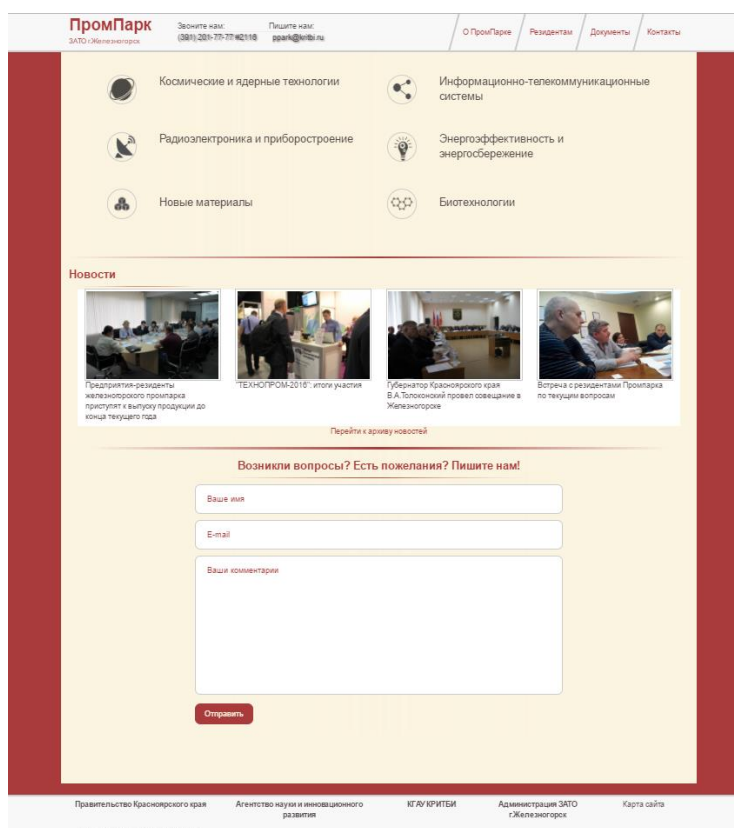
ПромПарк
ЗАТО г.Железногорск

Звоните нам:
(391) 201-77-77 #2118

Пишите нам:
ppark@kritbi.ru

О ПромПарке | Резидентам | Документы | Контакты

Космические и ядерные технологии

Информационно-телекоммуникационные системы

Радиоэлектроника и приборостроение

Энергоэффективность и энергосбережение

Новые материалы

Биотехнологии

Новости

Предприятия-резиденты железногорского промпарка приступят к выпуску продукции до конца текущего года

"ТЕХНОПРОМ-2016": итоги участия

Губернатор Красноярского края В.А.Толоконский провел совещание в Железногорске

Встреча с резидентами Промпарка по текущим вопросам

Перейти к архиву новостей

Возникли вопросы? Есть пожелания? Пишите нам!

Ваше имя

E-mail

Ваши комментарии

Отправить

Правительство Красноярского края

Агентство науки и инновационного развития

КГАУ КРИТБИ

Администрация ЗАТО г.Железногорск

Карта сайта